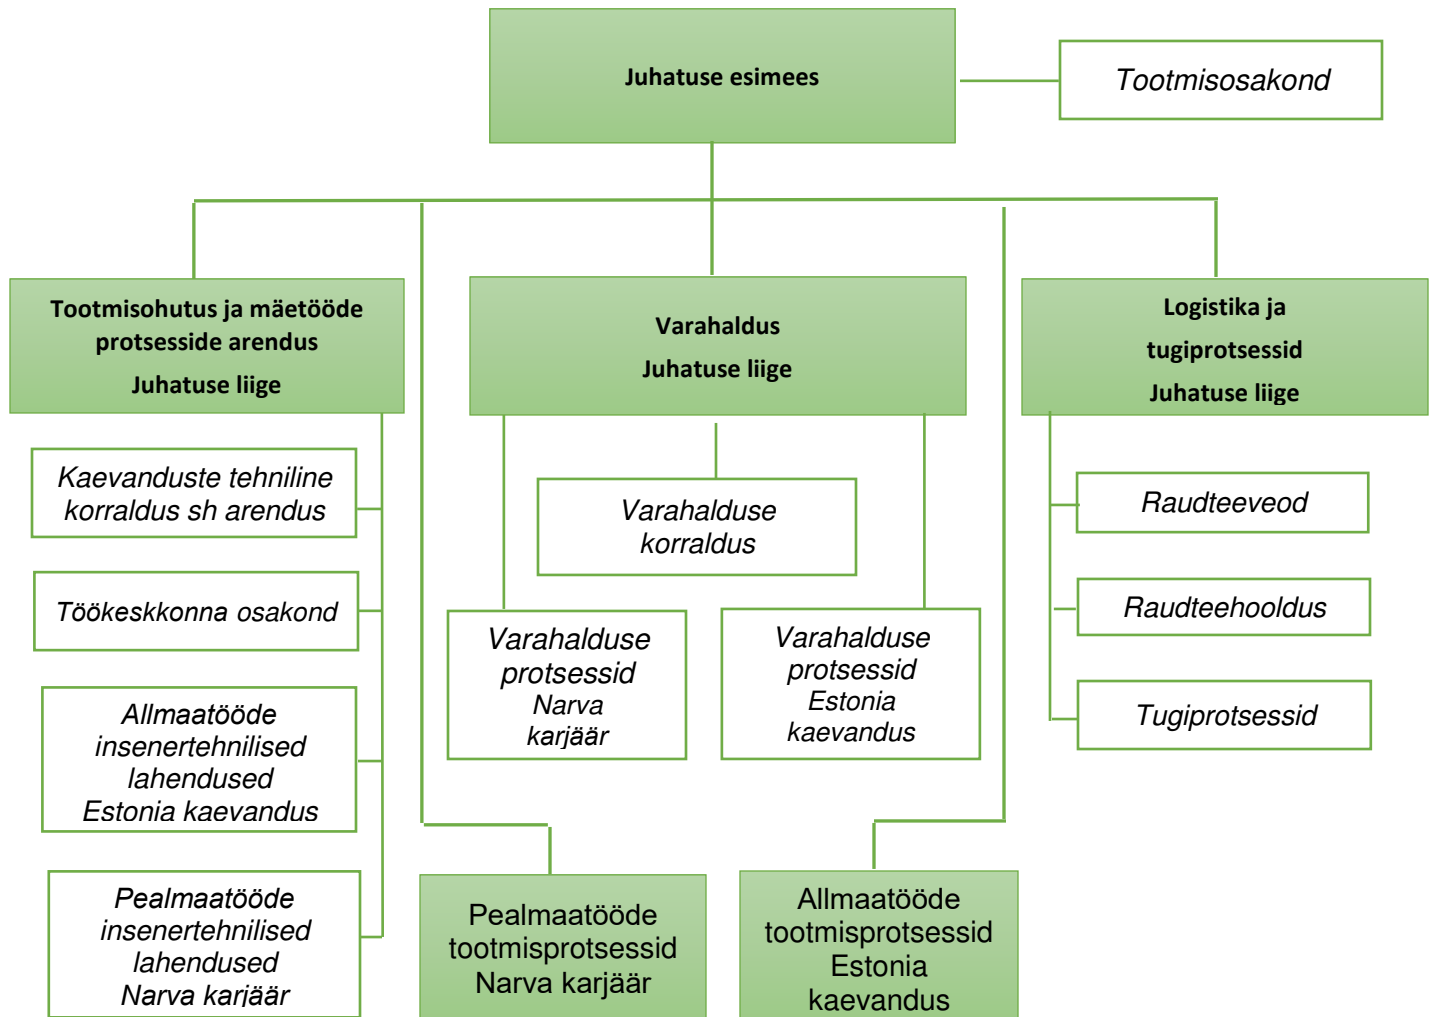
Juhatuse esimees

Tootmisosakond

Tootmisohutus ja mäetööde protsesside arendus
Juhatuse liige

Varahaldus
Juhatuse liige

Logistika ja tugiprotsessid
Juhatuse liige

Kaevanduste tehniline korraldus sh arendus

Töökeskkonna osakond

Allmaatööde insenertehnilised lahendused Estonia kaevandus

Pealmaatööde insenertehnilised lahendused Narva karjäär

Varahalduse korraldus

Varahalduse protsessid Narva karjäär

Varahalduse protsessid Estonia kaevandus

Raudteeveod

Raudteehooldus

Tugiprotsessid

Pealmaatööde tootmisprotsessid Narva karjäär

Allmaatööde tootmisprotsessid Estonia kaevandus